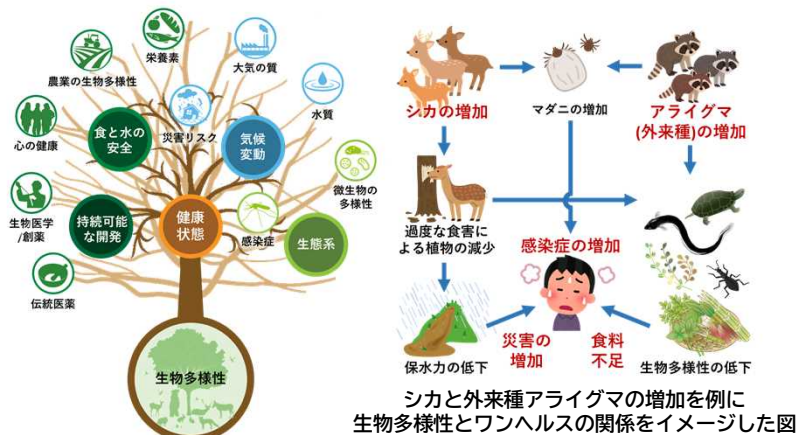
栄養素
農業の生物多様性
大気の質
水質
心の健康
食と水の安全
災害リスク
気候変動
微生物の多様性
生物医学/創薬
持続可能な開発
健康状態
感染症
生態系
伝統医薬
生物多様性

シカの増加
マダニの増加
アライグマ(外来種)の増加
過度な食害による植物の減少
感染症の増加
保水力の低下
災害の増加
食料不足
生物多様性の低下

シカと外来種アライグマの増加を例に
生物多様性とワンヘルスの関係をイメージした図